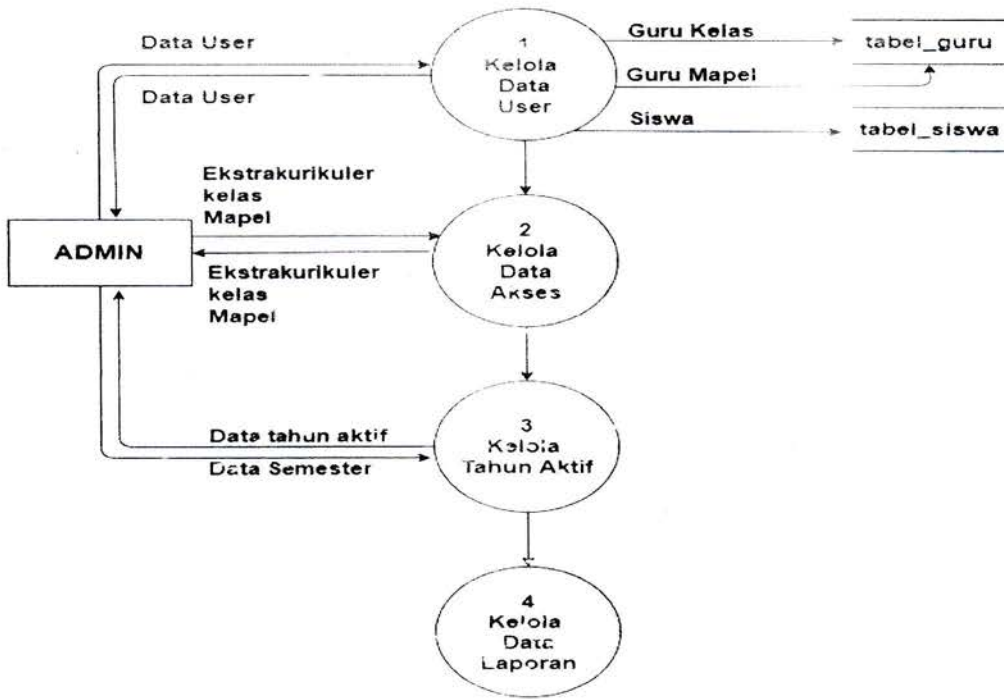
Data User

Data User

1
Kelola
Data
User

Guru Kelas

Guru Mapel

Siswa

tabel_guru

tabel_siswa

Ekstrakurikuler
kelas
Mapel

ADMIN

Ekstrakurikuler
kelas
Mapel

2
Kelola
Data
Akses

Data tahun aktif

Data Semester

3
Kelola
Tahun Aktif

4
Kelola
Data
Laporan